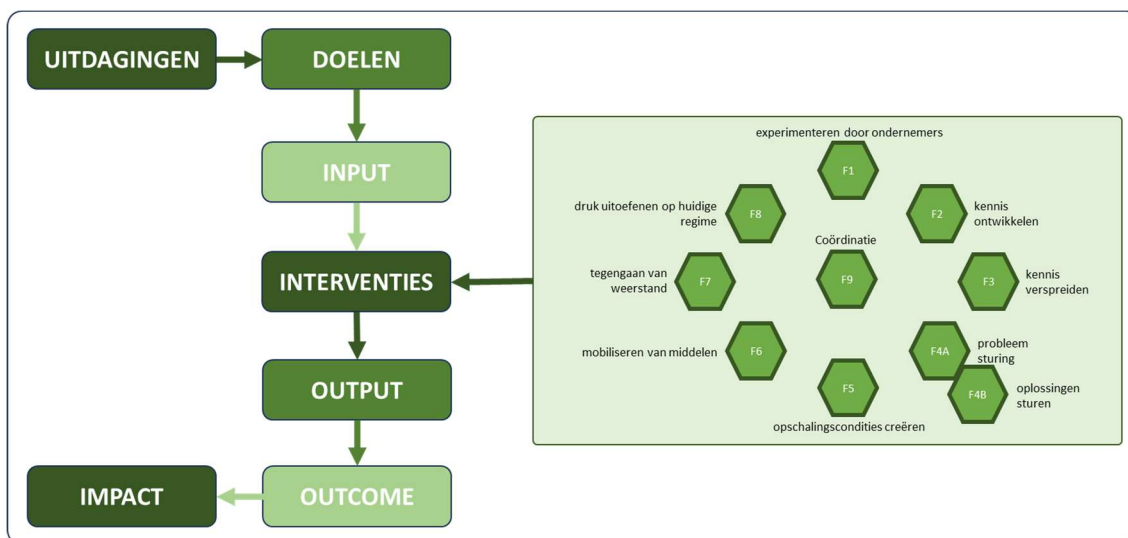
UITDAGINGEN
DOELEN
INPUT
INTERVENTIES
OUTPUT
IMPACT
OUTCOME

experimenteren door ondernemers
F1
druk uitoefenen op huidige regime
F8
F2
kennis ontwikkelen
Coördinatie
tegengaan van weerstand
F7
F9
F3
kennis verspreiden
mobiliseren van middelen
F6
F4A
probleem sturing
F5
F4B
oplossingen sturen
opschalingscondities creëren